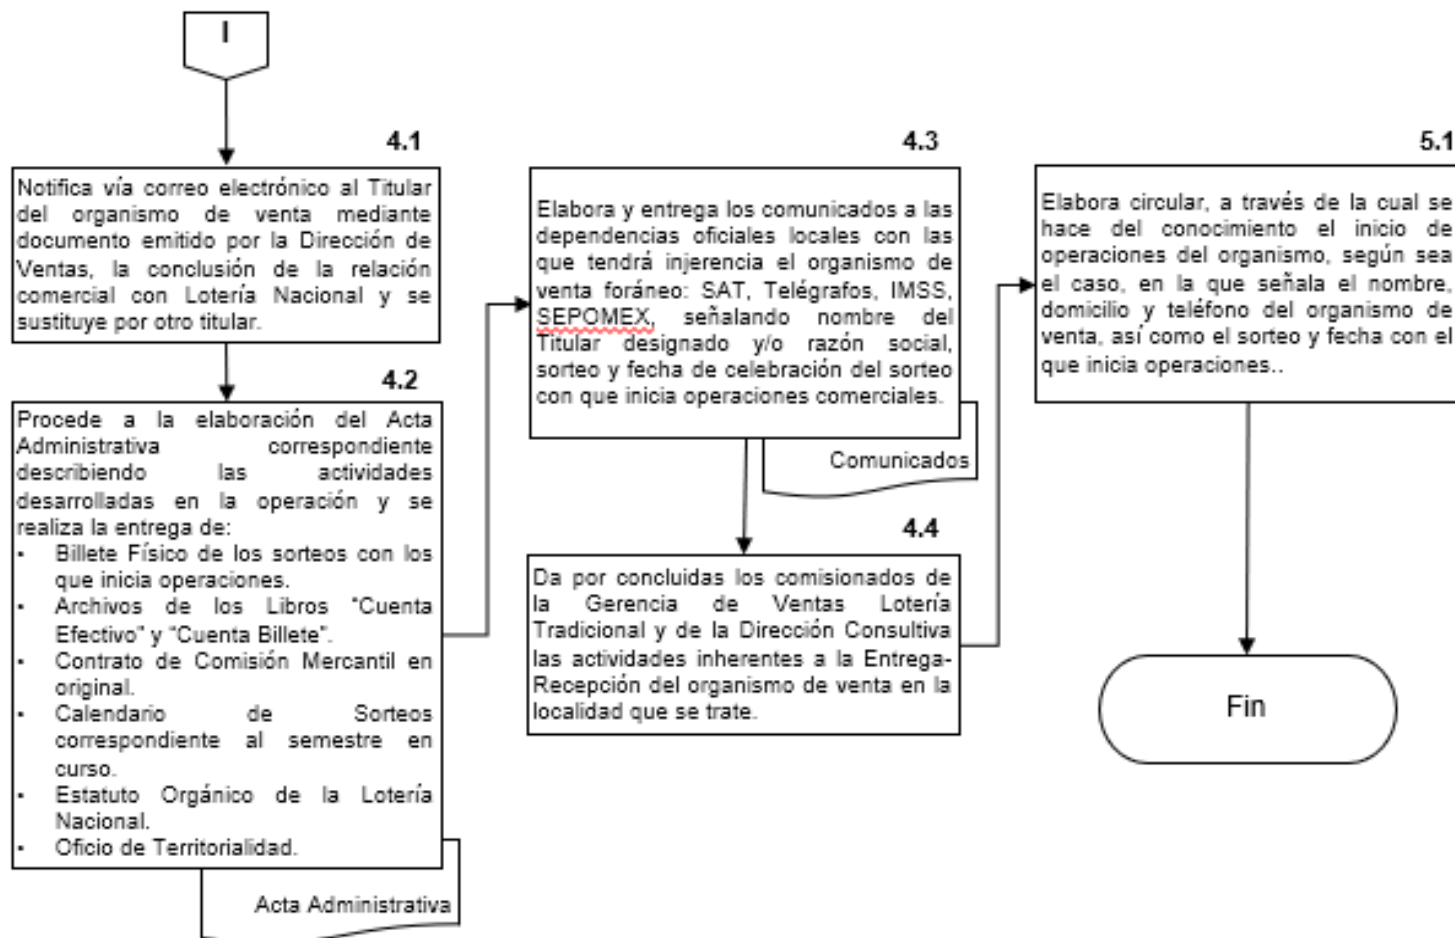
I

4.1

Notifica vía correo electrónico al Titular del organismo de venta mediante documento emitido por la Dirección de Ventas, la conclusión de la relación comercial con Lotería Nacional y se sustituye por otro titular.

4.2

Procede a la elaboración del Acta Administrativa correspondiente describiendo las actividades desarrolladas en la operación y se realiza la entrega de:
- Billete Físico de los sorteos con los que inicia operaciones.
- Archivos de los Libros "Cuenta Efectivo" y "Cuenta Billete".
- Contrato de Comisión Mercantil en original.
- Calendario de Sorteos correspondiente al semestre en curso.
- Estatuto Orgánico de la Lotería Nacional.
- Oficio de Territorialidad.

Acta Administrativa

4.3

Elabora y entrega los comunicados a las dependencias oficiales locales con las que tendrá injerencia el organismo de venta foráneo: SAT, Telégrafos, IMSS, SEPOMEX, señalando nombre del Titular designado y/o razón social, sorteo y fecha de celebración del sorteo con que inicia operaciones comerciales.

Comunicados

4.4

Da por concluidas los comisionados de la Gerencia de Ventas Lotería Tradicional y de la Dirección Consultiva las actividades inherentes a la Entrega-Recepción del organismo de venta en la localidad que se trate.

5.1

Elabora circular, a través de la cual se hace del conocimiento el inicio de operaciones del organismo, según sea el caso, en la que señala el nombre, domicilio y teléfono del organismo de venta, así como el sorteo y fecha con el que inicia operaciones..

Fin